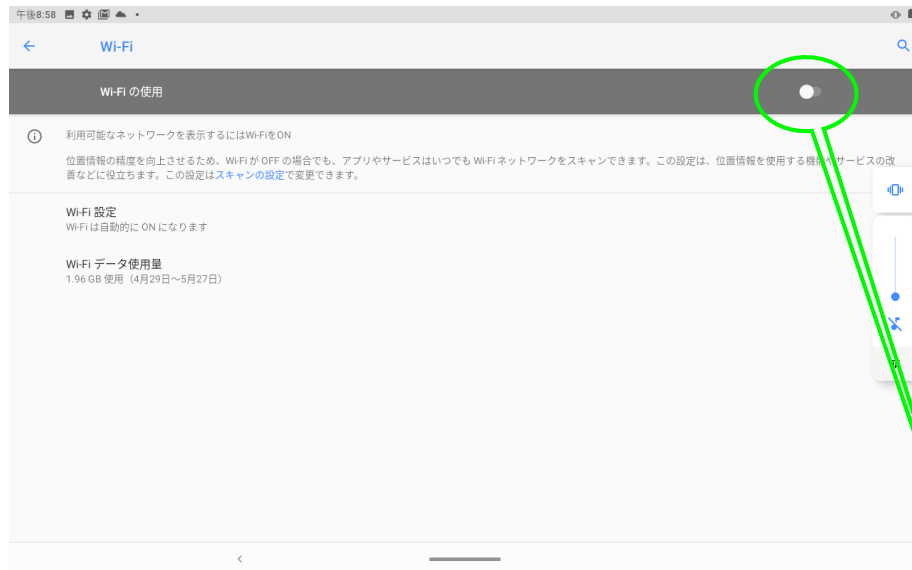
午後8:58

Wi-Fi

Wi-Fi の使用

利用可能なネットワークを表示するにはWi-FiをON

位置情報の精度を向上させるため、Wi-Fi が OFF の場合でも、アプリやサービスはいつでも Wi-Fi ネットワークをスキャンできます。この設定は、位置情報を使用する機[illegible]サービスの改善などに役立ちます。この設定はスキャンの設定で変更できます。

Wi-Fi 設定
Wi-Fi は自動的に ON になります

Wi-Fi データ使用量
1.96 GB 使用（4月29日～5月27日）